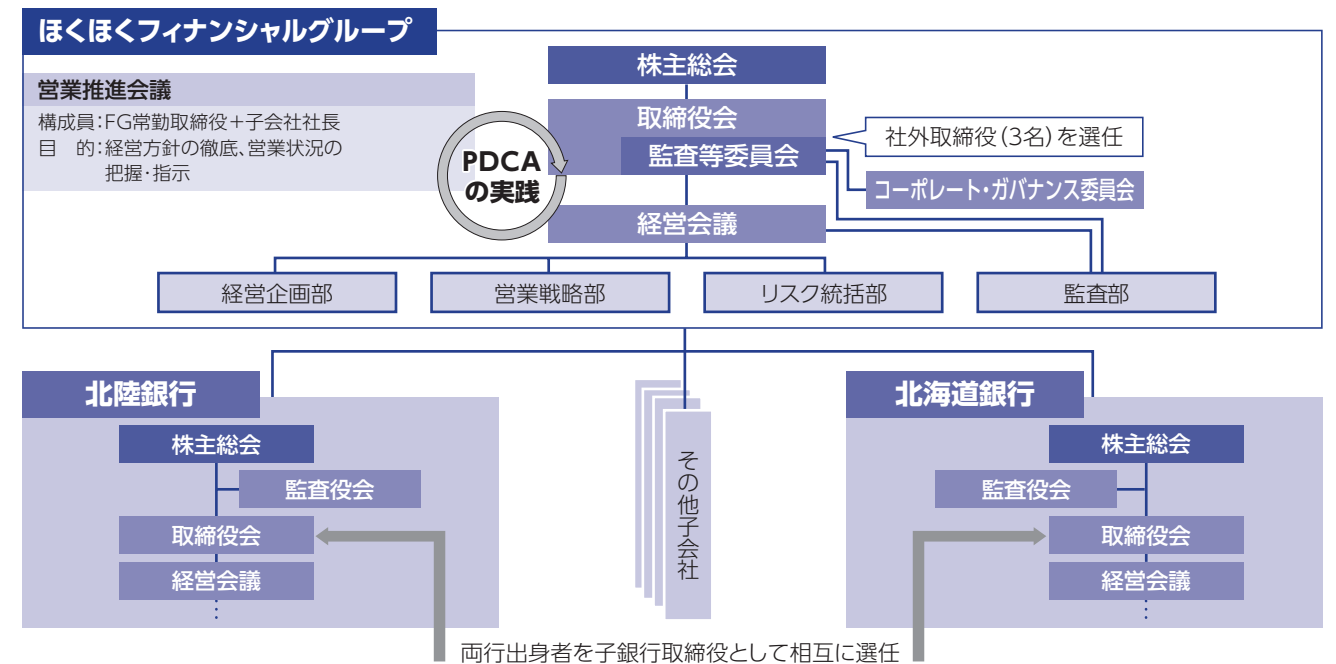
ほくほくフィナンシャルグループ

営業推進会議
構成員：FG常勤取締役＋子会社社長
目　的：経営方針の徹底、営業状況の把握・指示

PDCAの実践

株主総会
取締役会
監査等委員会
社外取締役（3名）を選任
コーポレート・ガバナンス委員会
経営会議

経営企画部
営業戦略部
リスク統括部
監査部

北陸銀行
株主総会
監査役会
取締役会
経営会議
⋮

その他子会社

北海道銀行
株主総会
監査役会
取締役会
経営会議
⋮

両行出身者を子銀行取締役として相互に選任